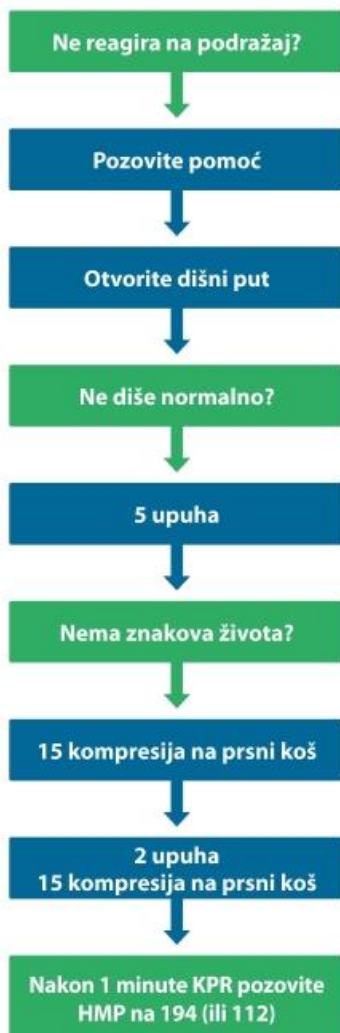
Ne reagira na podražaj?

Pozovite pomoć

Otvorite dišni put

Ne diše normalno?

5 upuha

Nema znakova života?

15 kompresija na prsni koš

2 upuha
15 kompresija na prsni koš

Nakon 1 minute KPR pozovite HMP na 194 (ili 112)